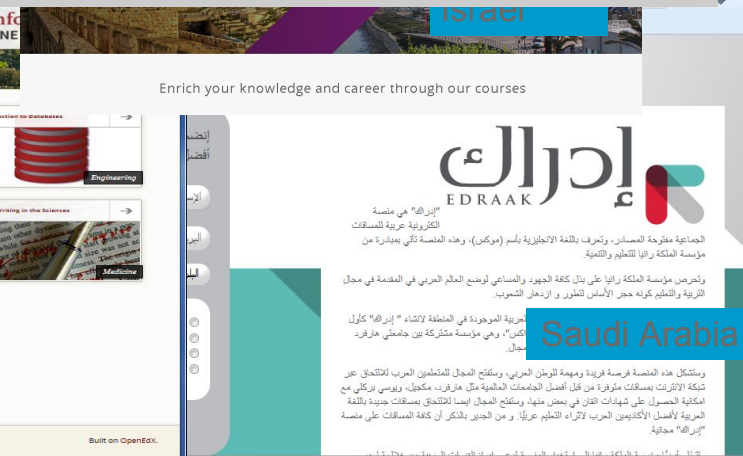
Israel

Enrich your knowledge and career through our courses

ction to Databases

Engineering

riting in the Sciences

Medicine

Built on OpenEdX.

إدراك
EDRAAK

"إدراك" هي منصة الكترونية عربية للمساقات الجماعية مفتوحة المصادر، وتعرف باللغة الانجليزية باسم (موكس)، وهذه المنصة تأتي بمبادرة من مؤسسة الملكة رانيا للتعليم والتنمية.

وتحرص مؤسسة الملكة رانيا على بذل كافة الجهود والمساعي لوضع العالم العربي في المقدمة في مجال التربية والتعليم كونه حجر الأساس لتطور و ازدهار الشعوب.

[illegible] العربية الموجودة في المنطقة لانشاء " إدراك" كاول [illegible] كس"، وهي مؤسسة مشتركة بين جامعتي هارفرد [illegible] مجال.

Saudi Arabia

وستشكل هذه المنصة فرصة فريدة ومهمة للوطن العربي، وستفتح المجال للمتعلمين العرب للالتحاق عبر شبكة الانترنت بمساقات متوفرة من قبل أفضل الجامعات العالمية مثل هارفرد، مكغيل، ويوسي بركلي مع امكانية الحصول على شهادات اتقان في بعض منها، وستفتح المجال ايضا للالتحاق بمساقات جديدة باللغة العربية لأفضل الأكاديميين العرب لاثراء التعليم عربيا. و من الجدير بالذكر أن كافة المساقات على منصة "إدراك" مجانية.

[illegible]